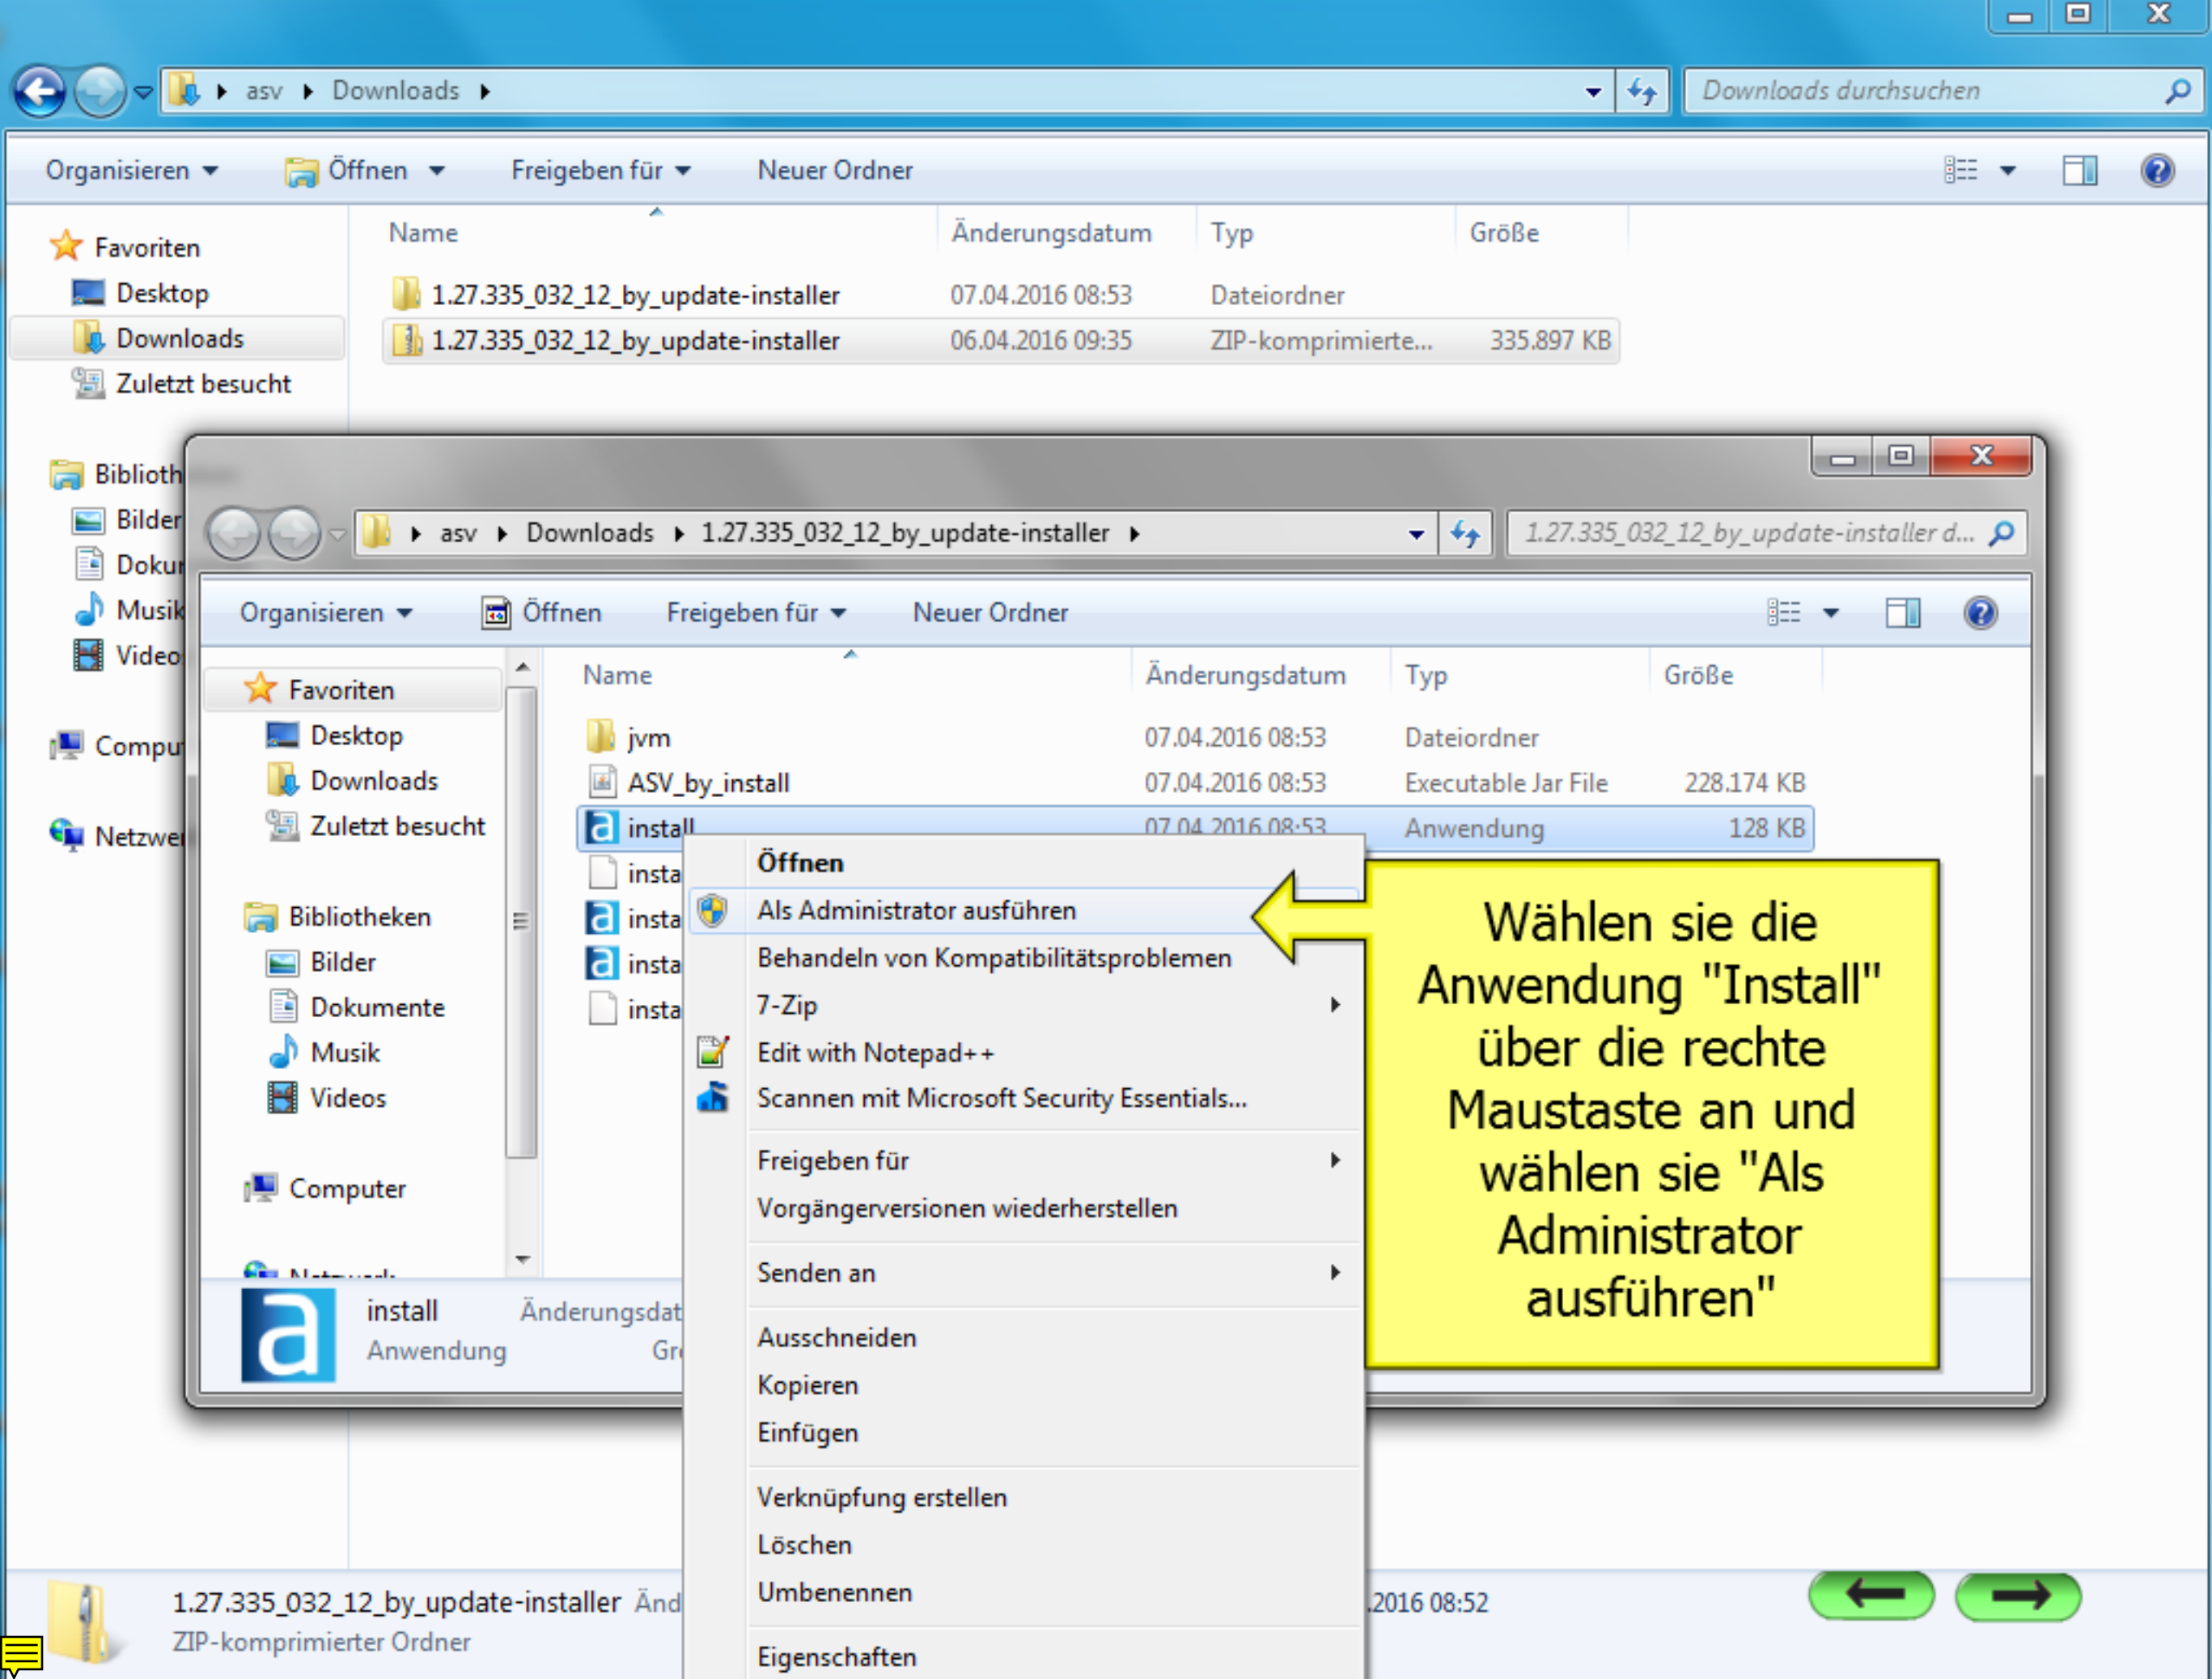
asv ▸ Downloads ▸

Downloads durchsuchen

Organisieren ▾ Öffnen ▾ Freigeben für ▾ Neuer Ordner

Favoriten
Desktop
Downloads
Zuletzt besucht

Biblioth
Bilder
Doku
Musik
Video

Compu

Netzwe

| Name | Änderungsdatum | Typ | Größe |
|---|---|---|---|
| 1.27.335_032_12_by_update-installer | 07.04.2016 08:53 | Dateiordner | |
| 1.27.335_032_12_by_update-installer | 06.04.2016 09:35 | ZIP-komprimierte... | 335.897 KB |

asv ▸ Downloads ▸ 1.27.335_032_12_by_update-installer ▸

1.27.335_032_12_by_update-installer d...

Organisieren ▾ Öffnen Freigeben für ▾ Neuer Ordner

Favoriten
Desktop
Downloads
Zuletzt besucht

Bibliotheken
Bilder
Dokumente
Musik
Videos

Computer

Netzwerk

| Name | Änderungsdatum | Typ | Größe |
|---|---|---|---|
| jvm | 07.04.2016 08:53 | Dateiordner | |
| ASV_by_install | 07.04.2016 08:53 | Executable Jar File | 228.174 KB |
| install | 07.04.2016 08:53 | Anwendung | 128 KB |
| insta | | | |
| insta | | | |
| insta | | | |
| insta | | | |

Öffnen
Als Administrator ausführen
Behandeln von Kompatibilitätsproblemen
7-Zip
Edit with Notepad++
Scannen mit Microsoft Security Essentials...
Freigeben für
Vorgängerversionen wiederherstellen
Senden an
Ausschneiden
Kopieren
Einfügen
Verknüpfung erstellen
Löschen
Umbenennen
Eigenschaften

Wählen sie die Anwendung "Install" über die rechte Maustaste an und wählen sie "Als Administrator ausführen"

install Änderungsdat
Anwendung Gr

1.27.335_032_12_by_update-installer Änd .2016 08:52
ZIP-komprimierter Ordner